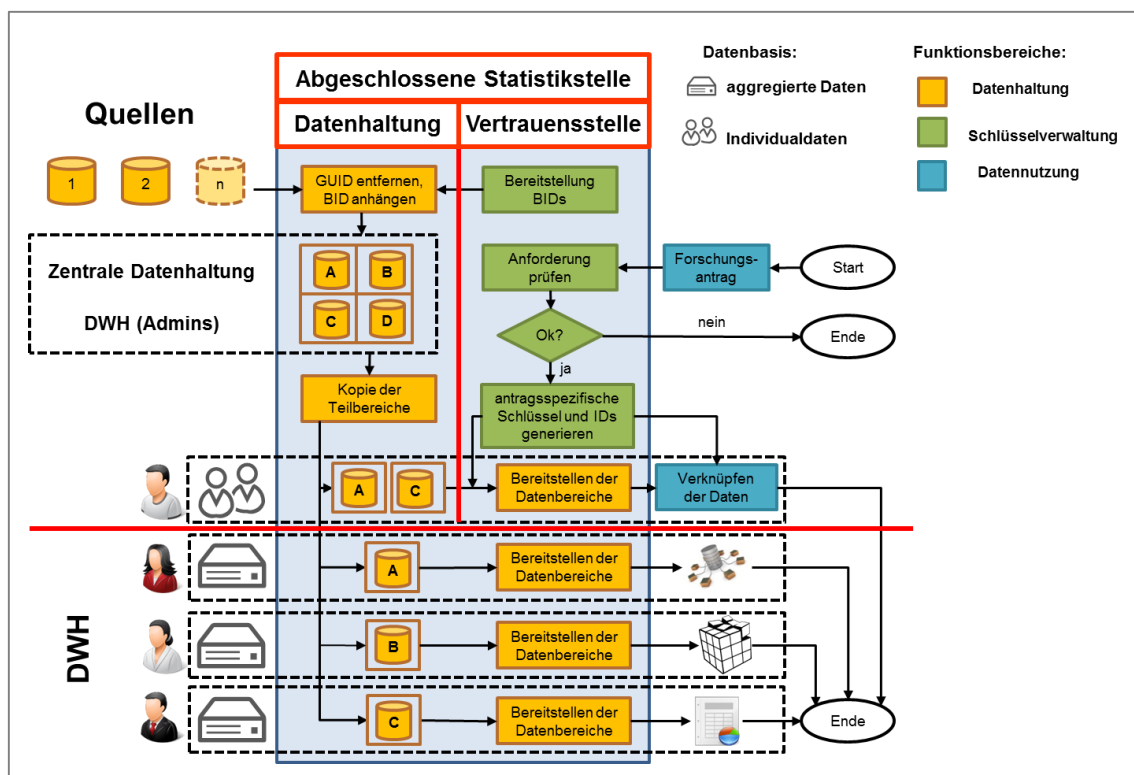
Abgeschlossene Statistikstelle

Datenhaltung

Vertrauensstelle

Datenbasis:

aggregierte Daten

Individualdaten

Funktionsbereiche:

Datenhaltung

Schlüsselverwaltung

Datennutzung

Quellen

1

2

n

GUID entfernen, BID anhängen

Bereitstellung BIDs

Zentrale Datenhaltung

DWH (Admins)

A

B

C

D

Anforderung prüfen

Forschungsantrag

Start

Ok?

nein

Ende

ja

Kopie der Teilbereiche

antragsspezifische Schlüssel und IDs generieren

A

C

Bereitstellen der Datenbereiche

Verknüpfen der Daten

A

Bereitstellen der Datenbereiche

DWH

B

Bereitstellen der Datenbereiche

C

Bereitstellen der Datenbereiche

Ende